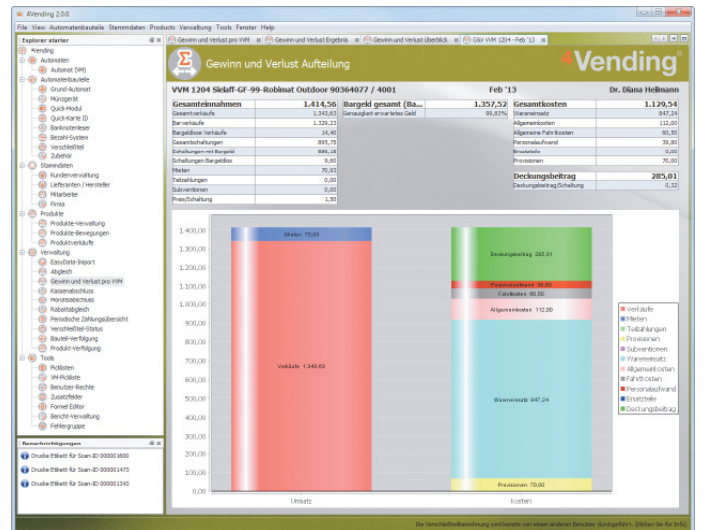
4Vending 2.0.0

File View Automatenbauteile Stammdaten Products Verwaltung Tools Fenster Help

Explorer starter

4Vending
Automaten
Automat (VM)
Automatenbauteile
Grund-Automat
Münzgerät
Quick-Modul
Quick-Karte ID
Banknotenleser
Bezahl-System
Verschleißteil
Zubehör
Stammdaten
Kundenverwaltung
Lieferanten / Hersteller
Mitarbeiter
Firma
Produkte
Produkte-Verwaltung
Produkte-Bewegungen
Produktverkäufe
Verwaltung
EasyData-Import
Abgleich
Gewinn und Verlust pro VM
Kassenabschluss
Monatsabschluss
Rabattabgleich
Periodische Zahlungsübersicht
Verschleißteil-Status
Bauteil-Verfolgung
Produkt-Verfolgung
Tools
Picklisten
VM-Pickliste
Benutzer-Rechte
Zusatzfelder
Formel Editor
Bericht-Verwaltung
Fehlergruppe

Benachrichtigungen
Drucke Etikett für Scan-ID-000001600
Drucke Etikett für Scan-ID-000001473
Drucke Etikett für Scan-ID-000001343

Gewinn und Verlust pro VM | Gewinn und Verlust Ergebnis | Gewinn und Verlust Überblick | G&V VM 1204 - Feb '13

Gewinn und Verlust Aufteilung

4Vending

VVM 1204 Sielaff-GF-99-Robimat Outdoor 90364077 / 4001 Feb '13 Dr. Diana Heilmann

| Gesamteinnahmen | 1.414,56 |
|---|---|
| Gesamtverkäufe | 1.343,63 |
| Barverkäufe | 1.329,23 |
| Bargeldloser Verkäufe | 14,40 |
| Gesamtschaltungen | 895,75 |
| Schaltungen mit Bargeld | 886,15 |
| Schaltungen Bargeldlos | 9,60 |
| Mieten | 70,93 |
| Teilzahlungen | 0,00 |
| Subventionen | 0,00 |
| Preis/Schaltung | 1,50 |

| Bargeld gesamt (Ba... | 1.357,52 |
|---|---|
| Genauigkeit erwartetes Geld | 99,83% |

| Gesamtkosten | 1.129,54 |
|---|---|
| Wareneinsatz | 847,24 |
| Allgemeinkosten | 112,00 |
| Allgemeine Fahrt-Kosten | 60,50 |
| Personalaufwand | 39,80 |
| Ersatzteile | 0,00 |
| Provisionen | 70,00 |

| Deckungsbeitrag | 285,01 |
|---|---|
| Deckungsbeitrag/Schaltung | 0,32 |

1.400,00
1.300,00
1.200,00
1.100,00
1.000,00
900,00
800,00
700,00
600,00
500,00
400,00
300,00
200,00
100,00
0,00

Mieten 70,93
Verkäufe 1.343,63
Deckungsbeitrag 285,01
Personalaufwand 39,80
Fahrtkosten 60,50
Allgemeinkosten 112,00
Wareneinsatz 847,24
Provisionen 70,00

Umsatz
Kosten

Verkäufe
Mieten
Teilzahlungen
Provisionen
Subventionen
Wareneinsatz
Allgemeinkosten
Fahrtkosten
Personalaufwand
Ersatzteile
Deckungsbeitrag

Die Verschleißteilberechnung wird bereits von einem anderen Benutzer durchgeführt. (Klicken Sie für Info)